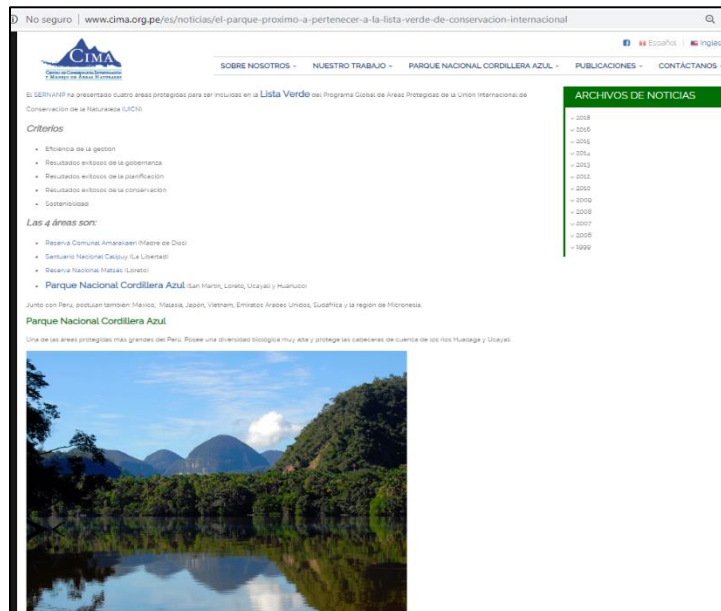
No seguro | www.cima.org.pe/es/noticias/el-parque-proximo-a-pertenecer-a-la-lista-verde-de-conservacion-internacional

CIMA
Centro de Conservación, Investigación y Manejo de Áreas Naturales

Español | Inglés

SOBRE NOSOTROS ▾ NUESTRO TRABAJO ▾ PARQUE NACIONAL CORDILLERA AZUL ▾ PUBLICACIONES ▾ CONTÁCTANOS

El SERNANP ha presentado cuatro áreas protegidas para ser incluidas en la Lista Verde del Programa Global de Áreas Protegidas de la Unión Internacional de Conservación de la Naturaleza (UICN).

Criterios

• Eficiencia de la gestión
• Resultados exitosos de la gobernanza
• Resultados exitosos de la planificación
• Resultados exitosos de la conservación
• Sostenibilidad

Las 4 áreas son:

• Reserva Comunal Amarakaeri (Madre de Dios)
• Santuario Nacional Calipuy (La Libertad)
• Reserva Nacional Matsés (Loreto)
• Parque Nacional Cordillera Azul (San Martín, Loreto, Ucayali y Huánuco)

Junto con Perú, postulan también México, Malasia, Japón, Vietnam, Emiratos Árabes Unidos, Sudáfrica y la región de Micronesia.

Parque Nacional Cordillera Azul

Una de las áreas protegidas más grandes del Perú. Posee una diversidad biológica muy alta y protege las cabeceras de cuenca de los ríos Huallaga y Ucayali.

ARCHIVOS DE NOTICIAS
– 2018
– 2016
– 2015
– 2014
– 2013
– 2012
– 2010
– 2009
– 2008
– 2007
– 2006
– 1999